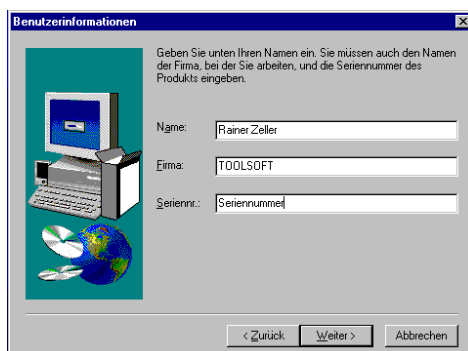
Benutzerinformationen

×

Geben Sie unten Ihren Namen ein. Sie müssen auch den Namen der Firma, bei der Sie arbeiten, und die Seriennummer des Produkts eingeben.

Name: Rainer Zeller

Firma: TOOLSOFT

Seriennr.: Seriennummer

< Zurück

Weiter >

Abbrechen